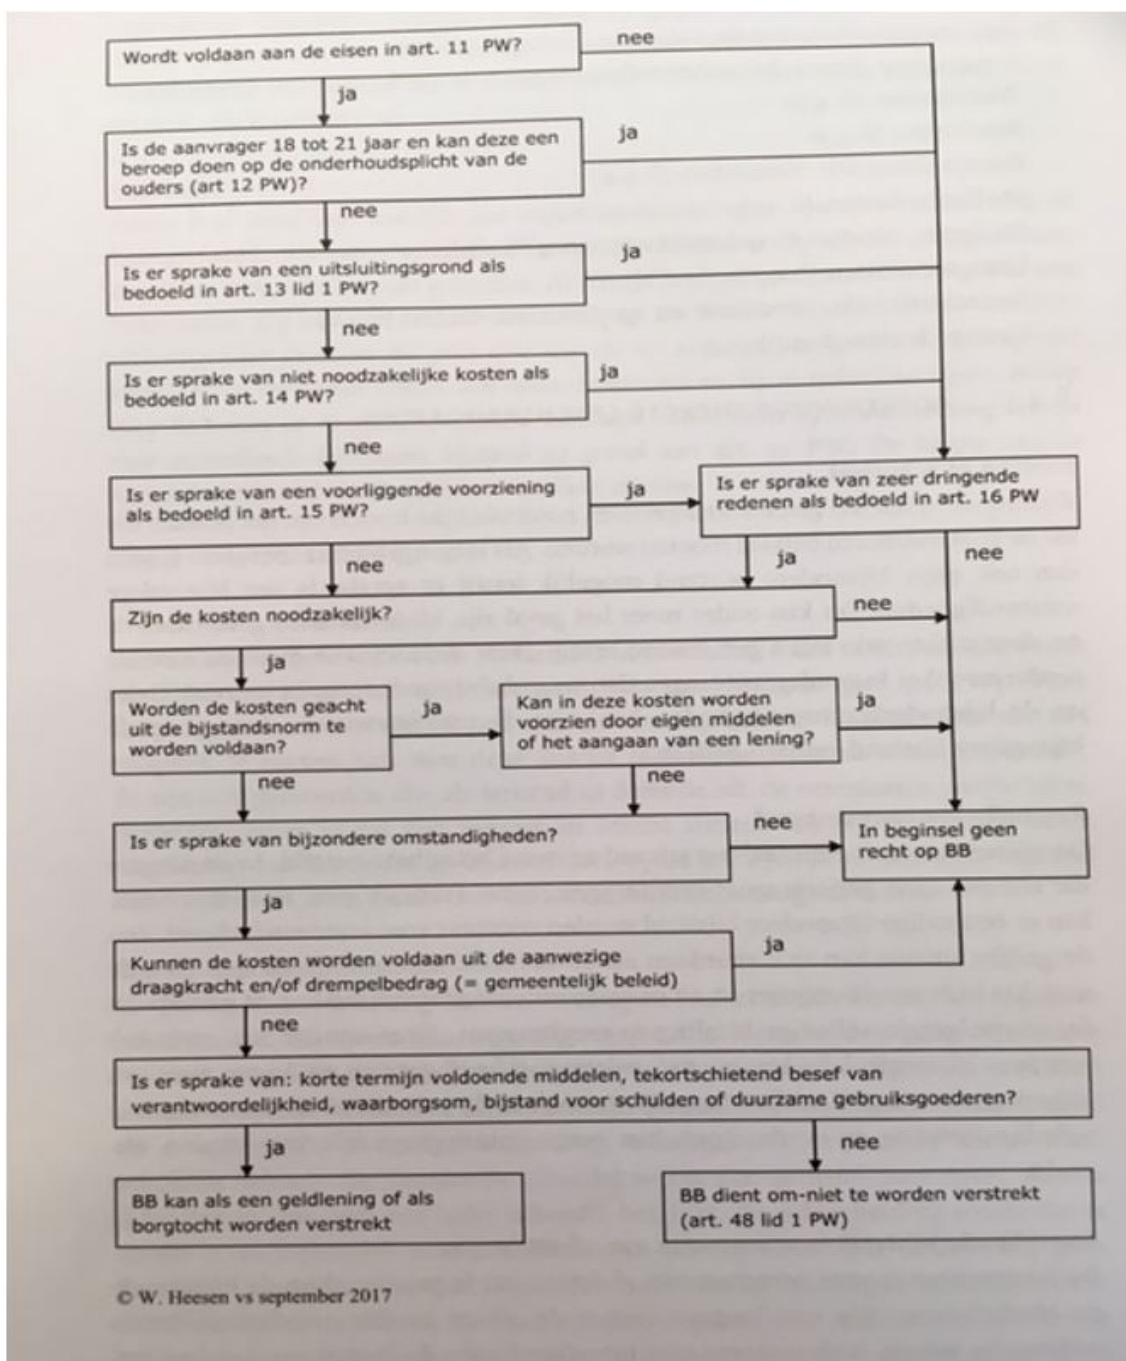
Wordt voldaan aan de eisen in art. 11 PW?

nee

ja

Is de aanvrager 18 tot 21 jaar en kan deze een beroep doen op de onderhoudsplicht van de ouders (art 12 PW)?

ja

nee

Is er sprake van een uitsluitingsgrond als bedoeld in art. 13 lid 1 PW?

ja

nee

Is er sprake van niet noodzakelijke kosten als bedoeld in art. 14 PW?

ja

nee

Is er sprake van een voorliggende voorziening als bedoeld in art. 15 PW?

ja

Is er sprake van zeer dringende redenen als bedoeld in art. 16 PW

nee

ja

nee

Zijn de kosten noodzakelijk?

nee

ja

Worden de kosten geacht uit de bijstandsnorm te worden voldaan?

ja

Kan in deze kosten worden voorzien door eigen middelen of het aangaan van een lening?

ja

nee

nee

Is er sprake van bijzondere omstandigheden?

nee

In beginsel geen recht op BB

ja

Kunnen de kosten worden voldaan uit de aanwezige draagkracht en/of drempelbedrag (= gemeentelijk beleid)

ja

nee

Is er sprake van: korte termijn voldoende middelen, tekortschietend besef van verantwoordelijkheid, waarborgsom, bijstand voor schulden of duurzame gebruiksgoederen?

ja

nee

BB kan als een geldlening of als borgtocht worden verstrekt

BB dient om-niet te worden verstrekt (art. 48 lid 1 PW)

© W. Heesen vs september 2017